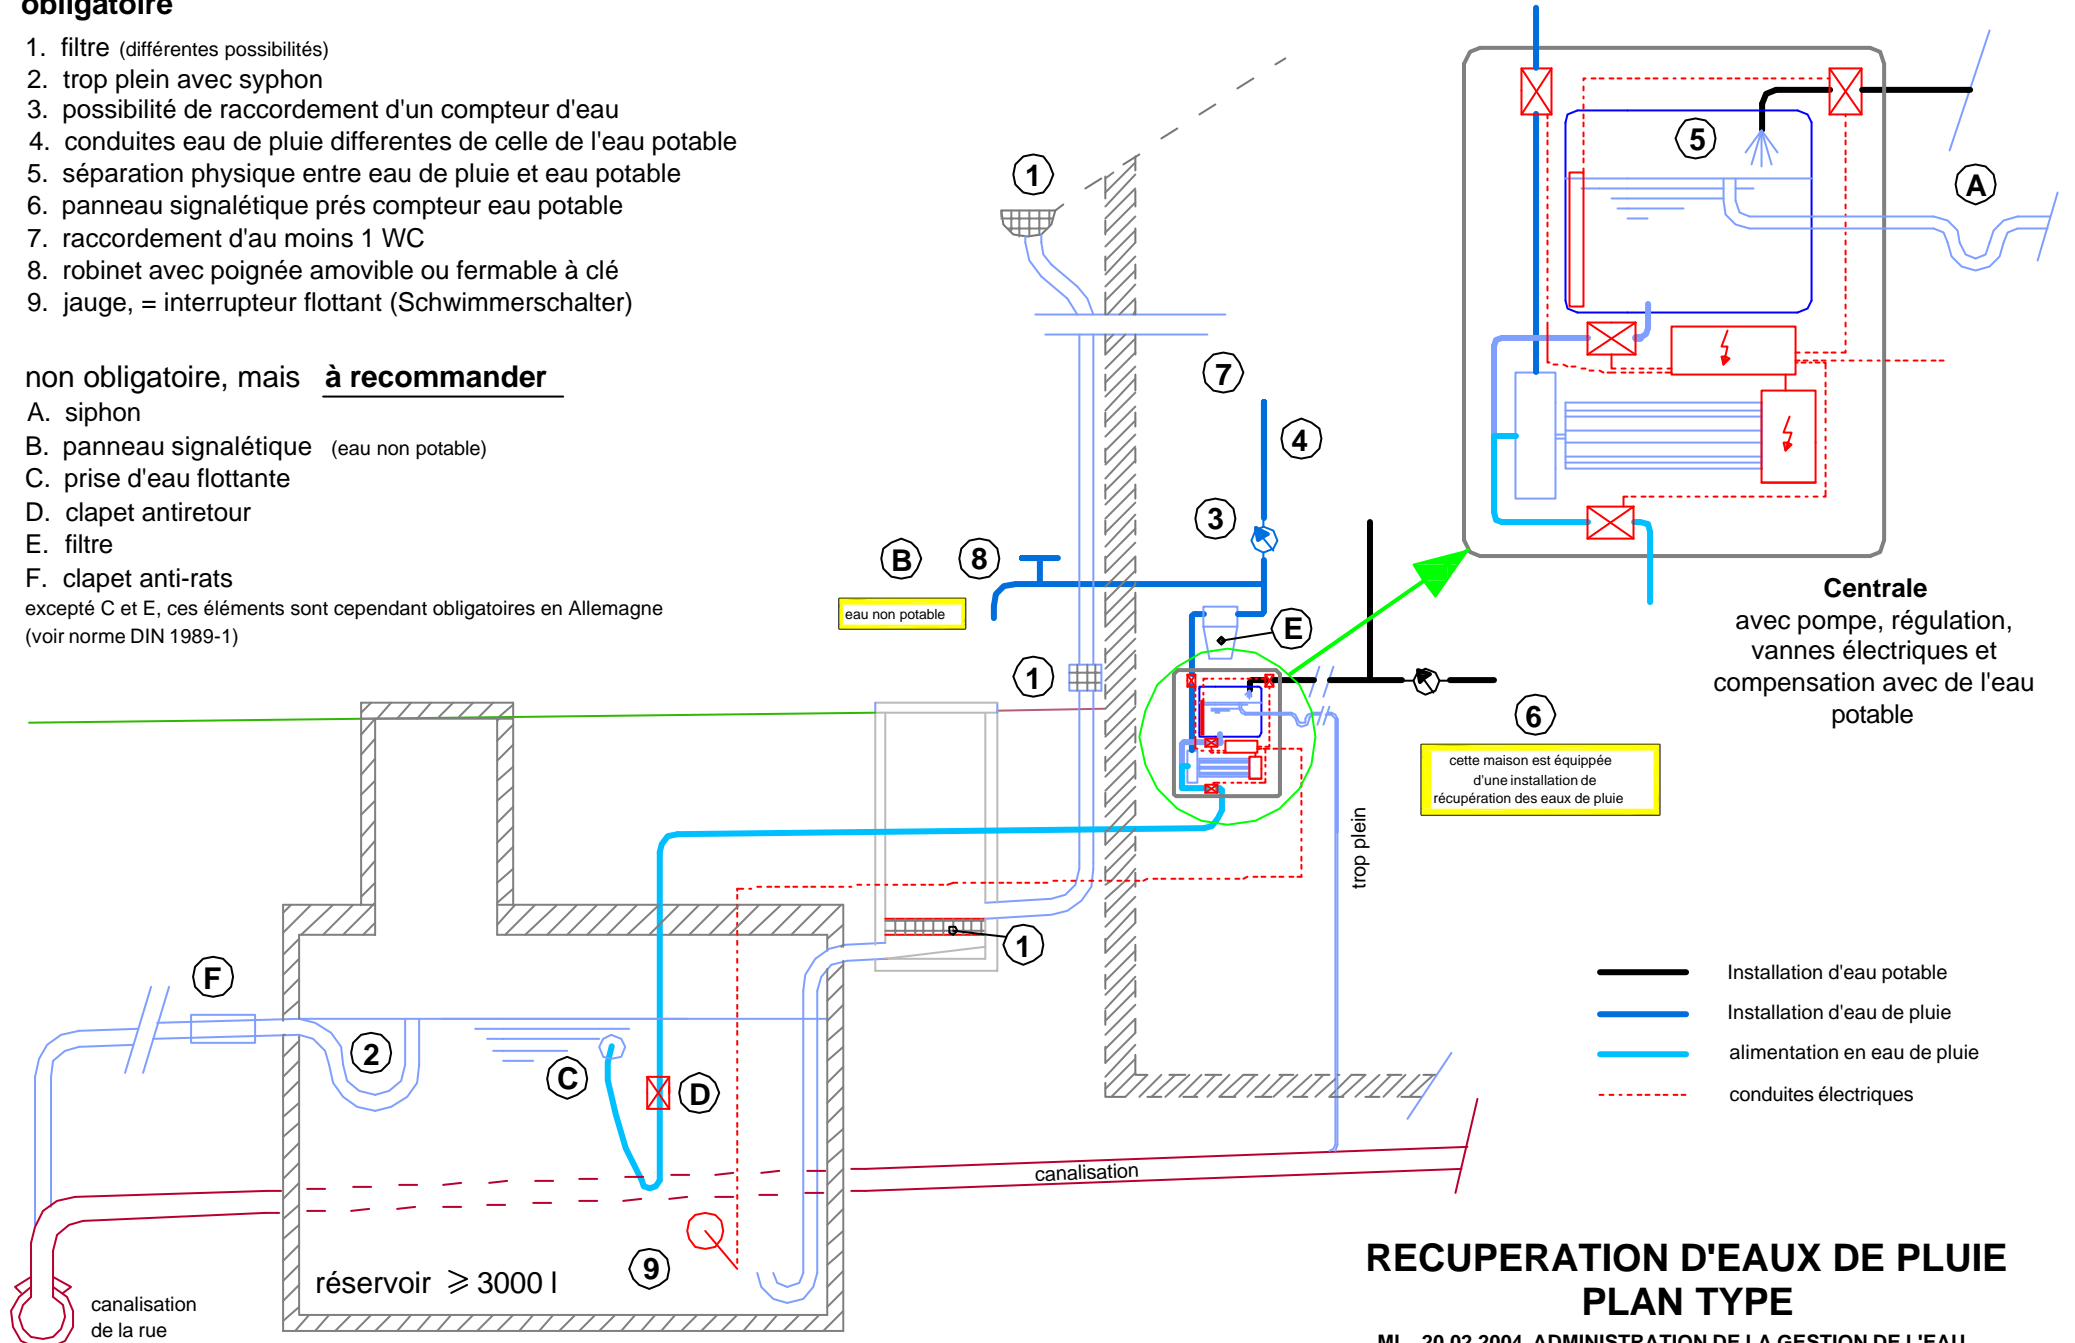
obligatoire

1. filtre (différentes possibilités)
2. trop plein avec syphon
3. possibilité de raccordement d'un compteur d'eau
4. conduites eau de pluie differentes de celle de l'eau potable
5. séparation physique entre eau de pluie et eau potable
6. panneau signalétique prés compteur eau potable
7. raccordement d'au moins 1 WC
8. robinet avec poignée amovible ou fermable à clé
9. jauge, = interrupteur flottant (Schwimmerschalter)

non obligatoire, mais **à recommander**
A. siphon
B. panneau signalétique (eau non potable)
C. prise d'eau flottante
D. clapet antiretour
E. filtre
F. clapet anti-rats
excepté C et E, ces éléments sont cependant obligatoires en Allemagne (voir norme DIN 1989-1)

1
7
4
3
B
8
eau non potable
E
1
5
A
Centrale
avec pompe, régulation, vannes électriques et compensation avec de l'eau potable
6
cette maison est équippée d'une installation de récupération des eaux de pluie
trop plein
1
F
2
C
D
9
réservoir $\geqslant$ 3000 l
canalisation de la rue
canalisation

Installation d'eau potable
Installation d'eau de pluie
alimentation en eau de pluie
conduites électriques

RECUPERATION D'EAUX DE PLUIE
PLAN TYPE
ML 20.02.2004 ADMINISTRATION DE LA GESTION DE L'EAU